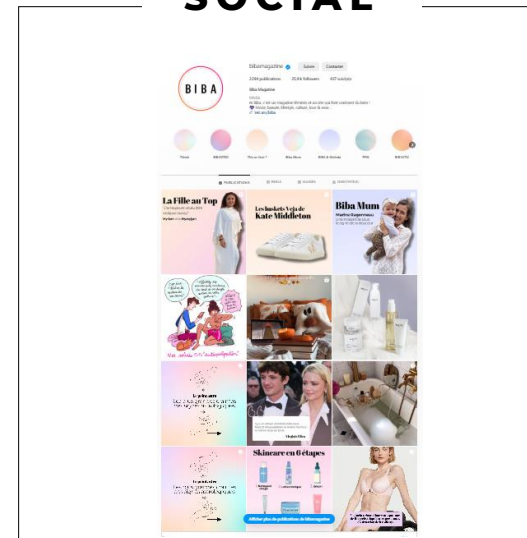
SOCIAL

BIBA

bibamagazine Suivre Contacter

2 594 publications 20,8 k followers 447 suivi(e)s

Biba Magazine

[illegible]

PUBLICATIONS REELS GUIDES IDENTIFIÉ(E)

La Fille au Top

Les baskets Veja de Kate Middleton

Biba Mum

Skincare en 6 étapes

Afficher plus de publications de bibamagazine